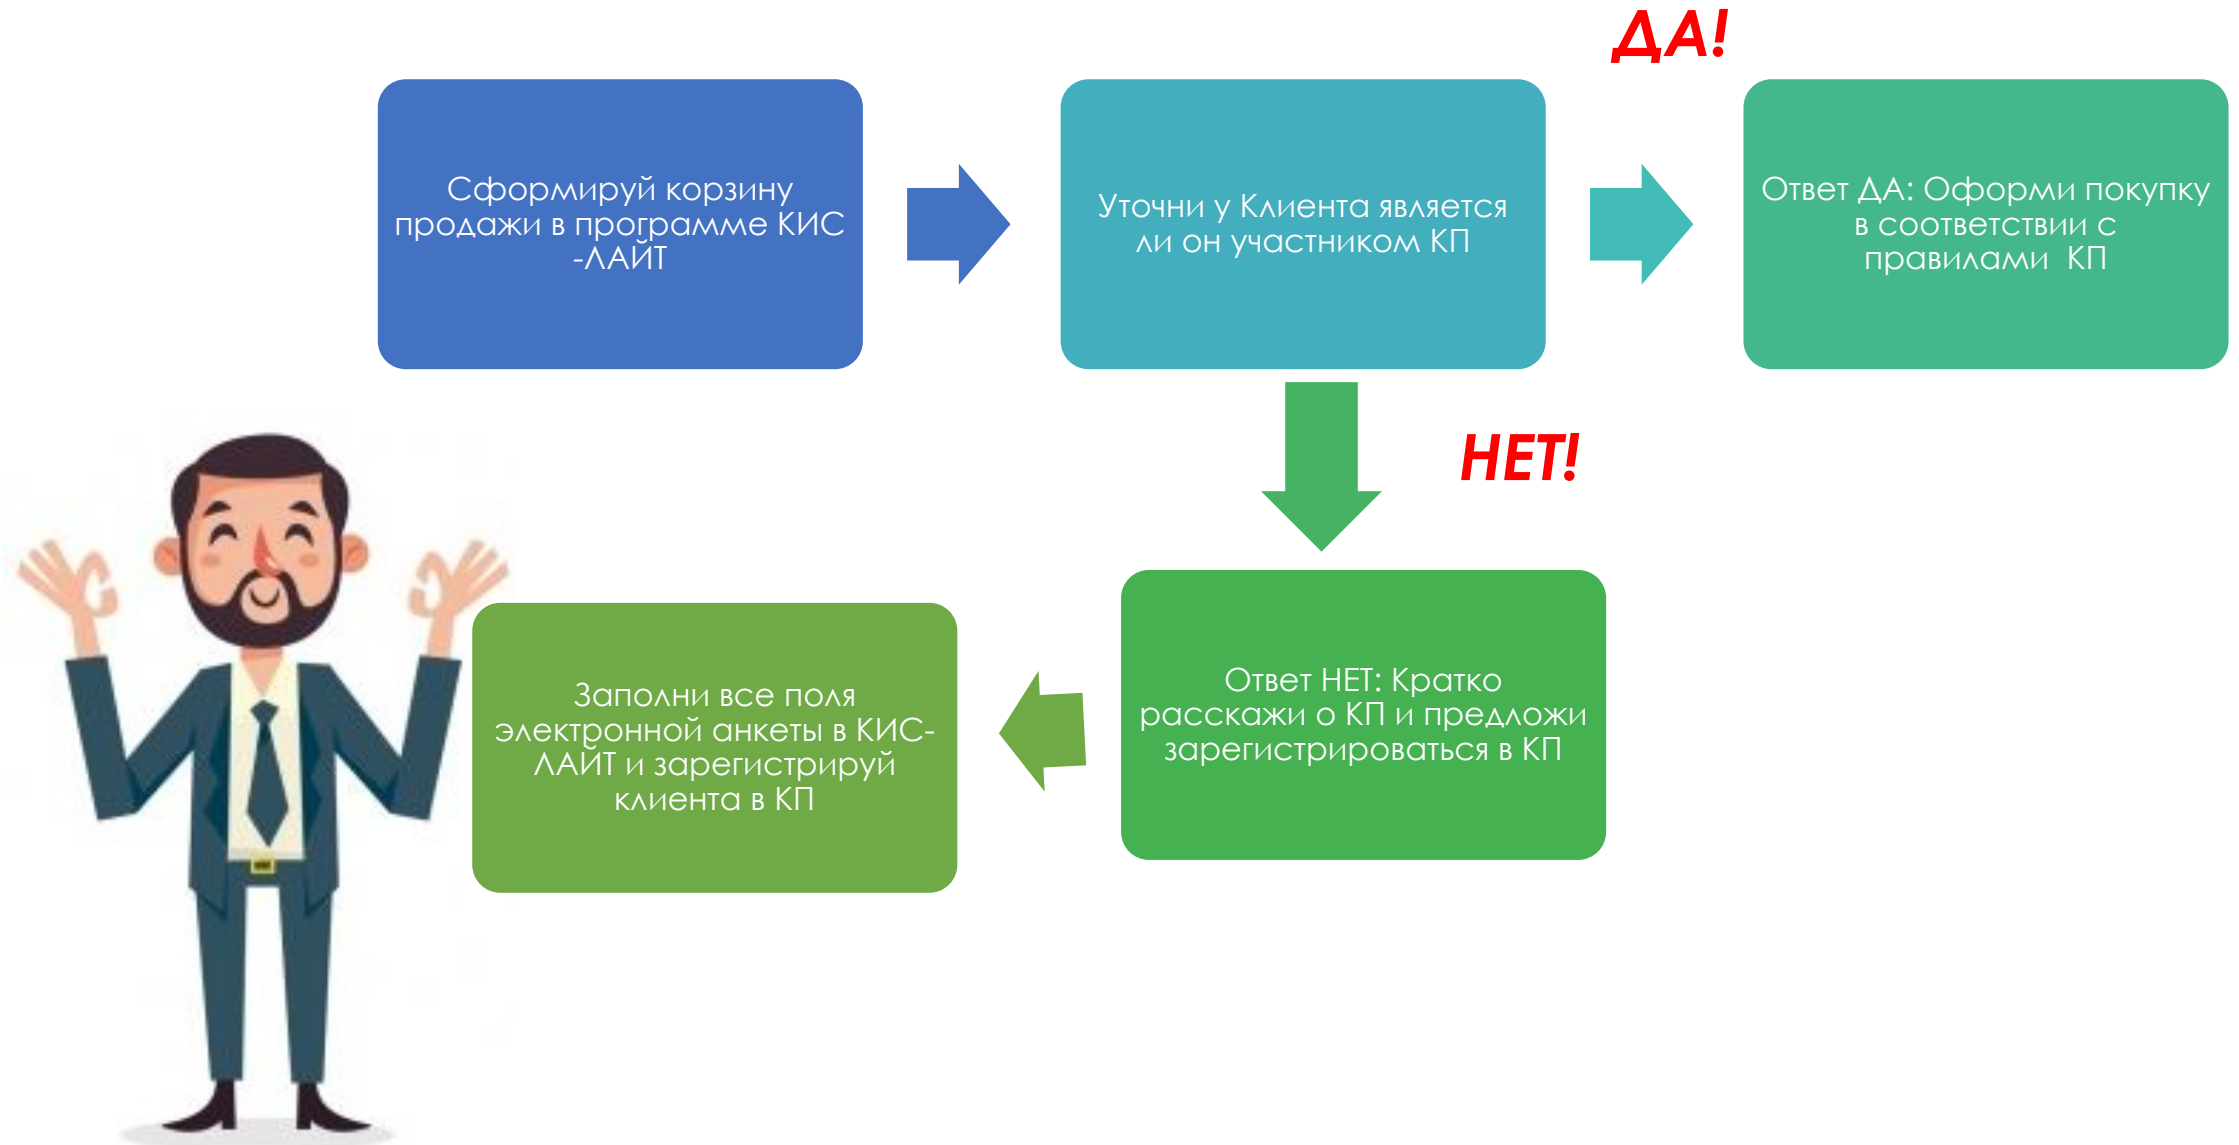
Сформируй корзину продажи в программе КИС -ЛАЙТ

Уточни у Клиента является ли он участником КП

ДА!

Ответ ДА: Оформи покупку в соответствии с правилами КП

НЕТ!

Ответ НЕТ: Кратко расскажи о КП и предложи зарегистрироваться в КП

Заполни все поля электронной анкеты в КИС-ЛАЙТ и зарегистрируй клиента в КП